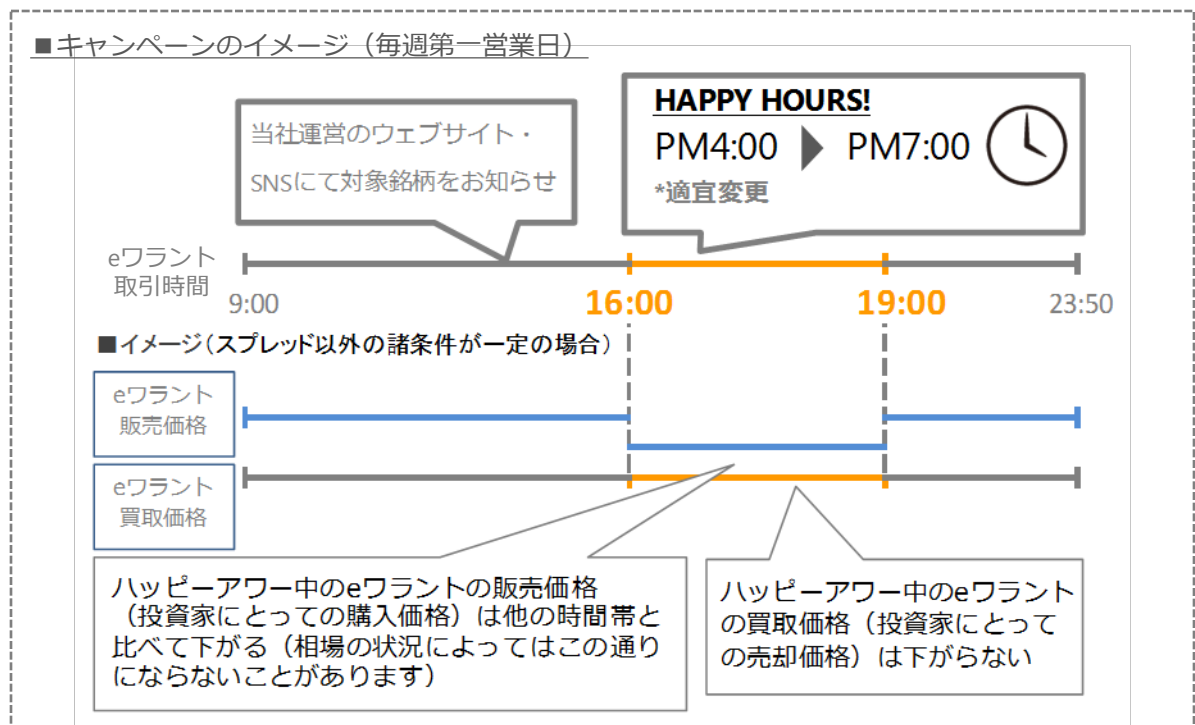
■キャンペーンのイメージ（毎週第一営業日）

当社運営のウェブサイト・SNSにて対象銘柄をお知らせ

HAPPY HOURS!
PM4:00 PM7:00
*適宜変更

eワラント取引時間
9:00
16:00
19:00
23:50

■イメージ（スプレッド以外の諸条件が一定の場合）

eワラント販売価格

eワラント買取価格

ハッピーアワー中のeワラントの販売価格（投資家にとっての購入価格）は他の時間帯と比べて下がる（相場の状況によってはこの通りにならないことがあります）

ハッピーアワー中のeワラントの買取価格（投資家にとっての売却価格）は下がらない